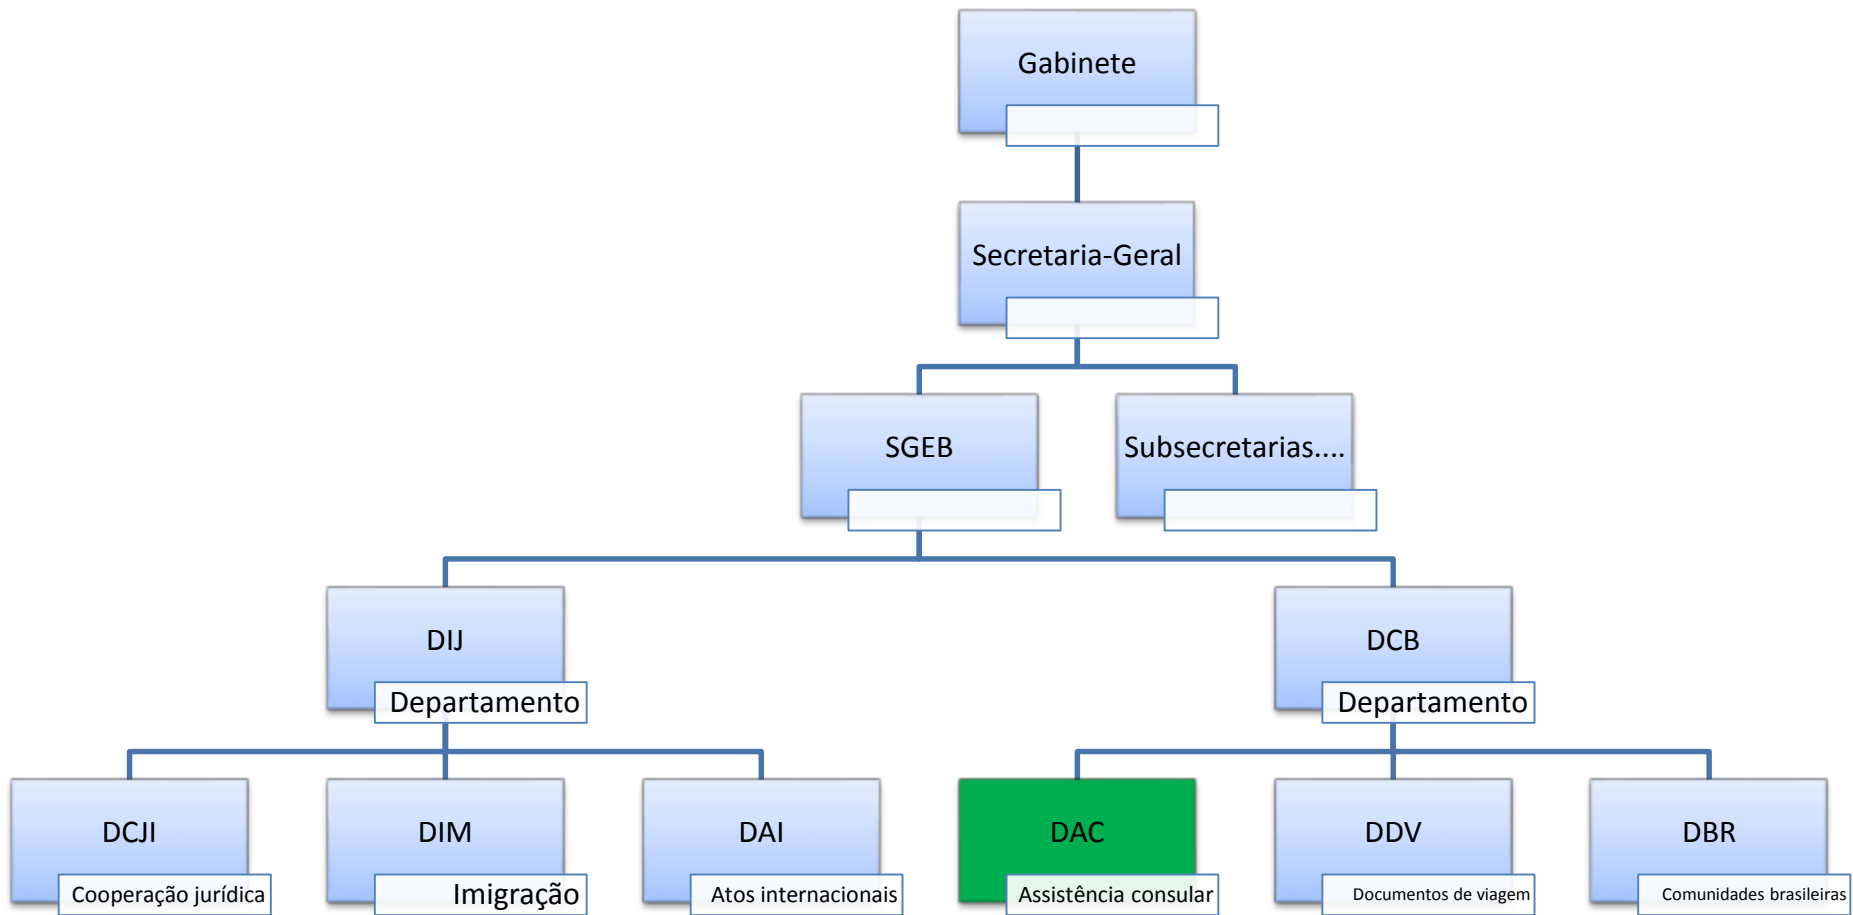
Gabinete

Secretaria-Geral

SGEB

Subsecretarias....

DIJ

Departamento

DCB

Departamento

DCJI

Cooperação jurídica

DIM

Imigração

DAI

Atos internacionais

DAC

Assistência consular

DDV

Documentos de viagem

DBR

Comunidades brasileiras